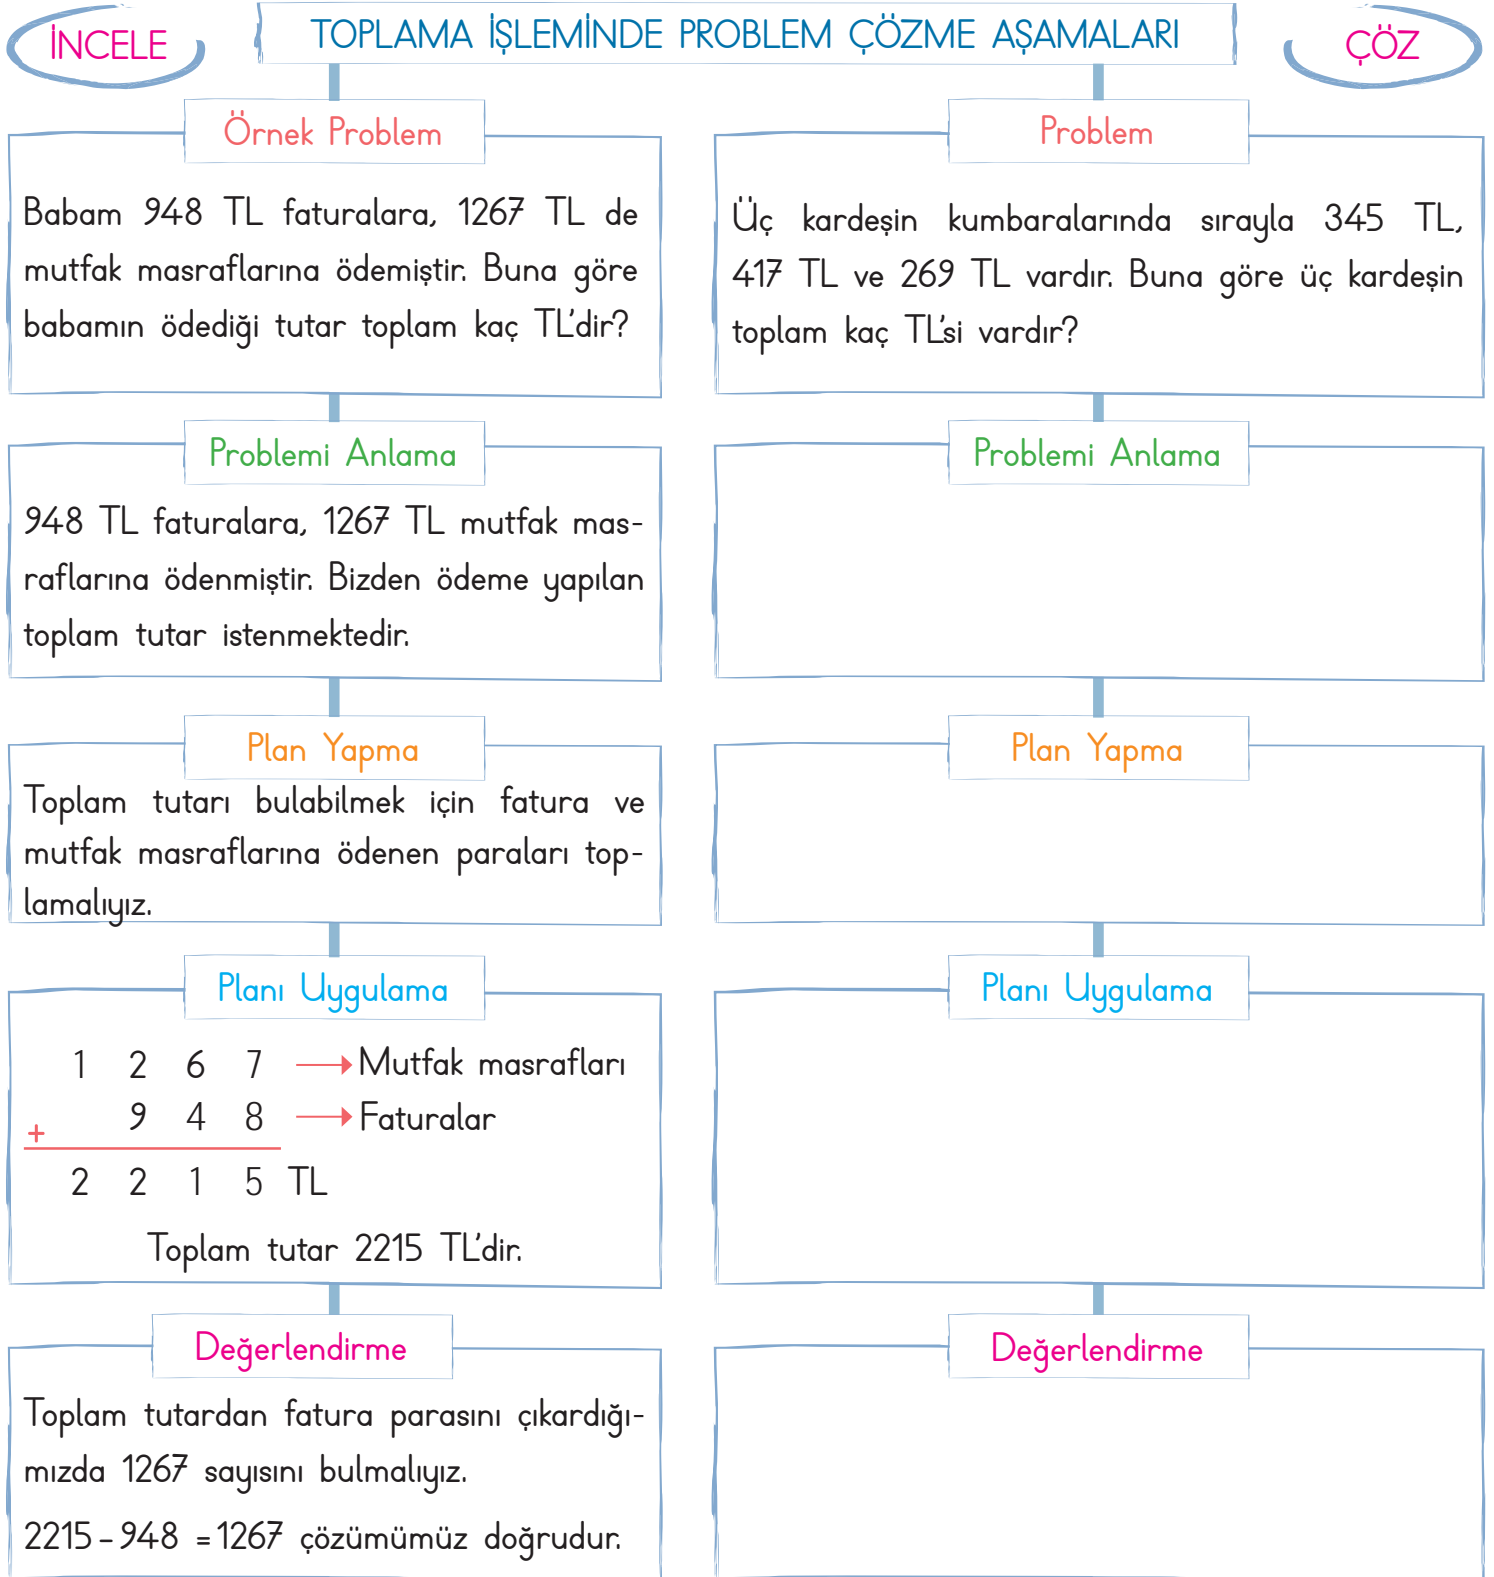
İNCELE

TOPLAMA İŞLEMİNDE PROBLEM ÇÖZME AŞAMALARI

ÇÖZ

Örnek Problem

Babam 948 TL faturalara, 1267 TL de mutfak masraflarına ödemiştir. Buna göre babamın ödediği tutar toplam kaç TL'dir?

Problemi Anlama

948 TL faturalara, 1267 TL mutfak masraflarına ödenmiştir. Bizden ödeme yapılan toplam tutar istenmektedir.

Plan Yapma

Toplam tutarı bulabilmek için fatura ve mutfak masraflarına ödenen paraları toplamalıyız.

Planı Uygulama

| | 1 | 2 | 6 | 7 | → Mutfak masrafları |
|---|---|---|---|---|---|
| + | | 9 | 4 | 8 | → Faturalar |
| | 2 | 2 | 1 | 5 | TL |

Toplam tutar 2215 TL'dir.

Değerlendirme

Toplam tutardan fatura parasını çıkardığımızda 1267 sayısını bulmalıyız.

$2215 - 948 = 1267$ çözümümüz doğrudur.

Problem

Üç kardeşin kumbaralarında sırayla 345 TL, 417 TL ve 269 TL vardır. Buna göre üç kardeşin toplam kaç TL'si vardır?

Problemi Anlama

Plan Yapma

Planı Uygulama

Değerlendirme